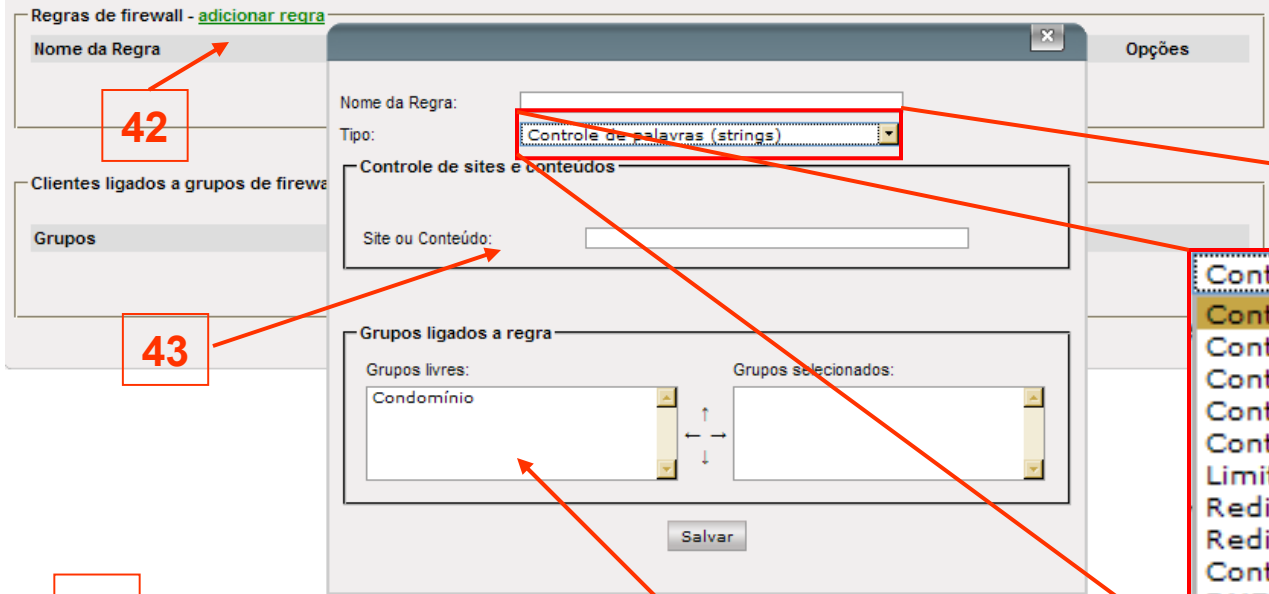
Regras de firewall - adicionar regra

Nome da Regra

Opções

42

Clientes ligados a grupos de firewa

Grupos

43

Nome da Regra:

Tipo: Controle de palavras (strings)

Controle de sites e conteúdos

Site ou Conteúdo:

Grupos ligados a regra

Grupos livres:

Condomínio

Grupos selecionados:

Salvar

Cont

Cont

Cont

Cont

Cont

Cont

Limit

Redi

Redi

Cont